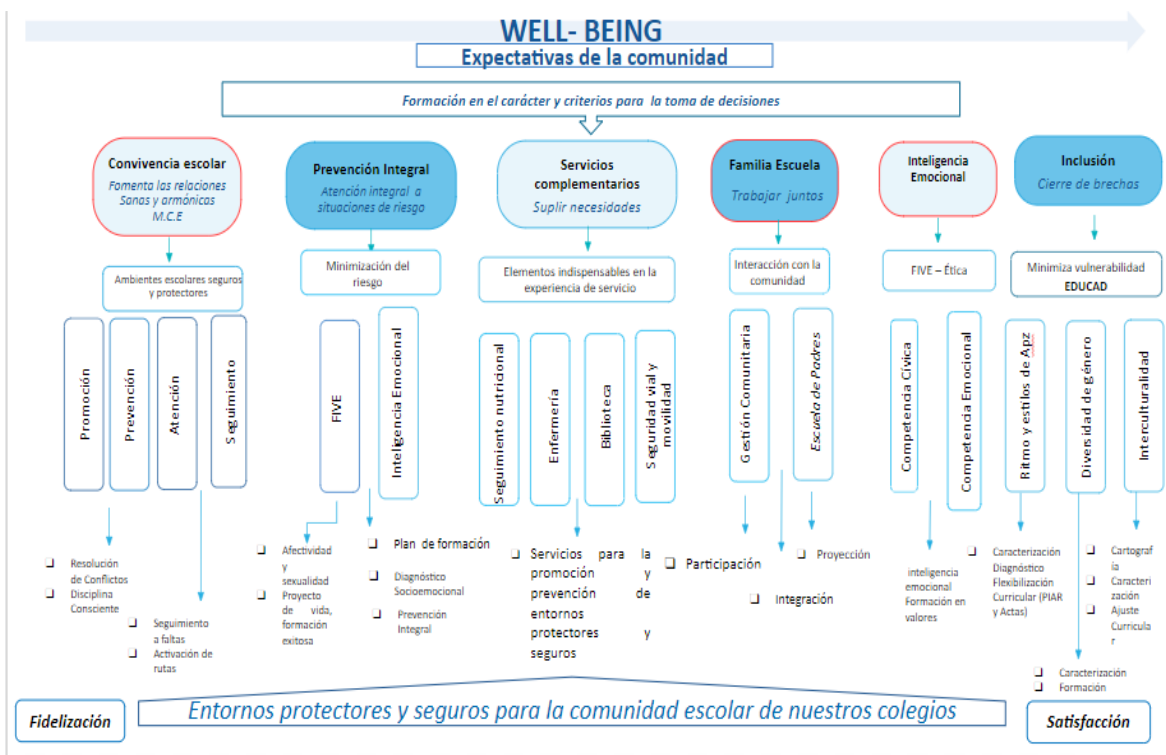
WELL- BEING

Expectativas de la comunidad

Formación en el carácter y criterios para la toma de decisiones

Convivencia escolar
Fomenta las relaciones Sanas y armónicas M.C.E

Ambientes escolares seguros y protectores

Promoción

Prevención

Atención

Seguimiento

Resolución de Conflictos
Disciplina Consciente

Seguimiento a faltas
Activación de rutas

Prevención Integral
Atención integral a situaciones de riesgo

Minimización del riesgo

FIVE

Inteligencia Emocional

Afectividad y sexualidad
Proyecto de vida, formación exitosa

Plan de formación

Diagnóstico Socioemocional

Prevención Integral

Servicios complementarios
Suplir necesidades

Elementos indispensables en la experiencia de servicio

Seguimiento nutricional

Enfermería

Biblioteca

Seguridad vial y movilidad

Servicios para la promoción y prevención de entornos protectores y seguros

Familia Escuela
Trabajar juntos

Interacción con la comunidad

Gestión Comunitaria

Escuela de Padres

Participación

Integración

Proyección

Inteligencia Emocional

FIVE – Ética

Competencia Cívica

Competencia Emocional

inteligencia emocional
Formación en valores

Inclusión
Cierre de brechas

Minimiza vulnerabilidad
EDUCAD

Ritmo y estilos de Apz

Diversidad de género

Interculturalidad

Caracterización
Diagnóstico
Flexibilización Curricular (PIAR y Actas)

Cartografía
Caracterización
Ajuste Curricular

Caracterización
Formación

Fidelización

Entornos protectores y seguros para la comunidad escolar de nuestros colegios

Satisfacción